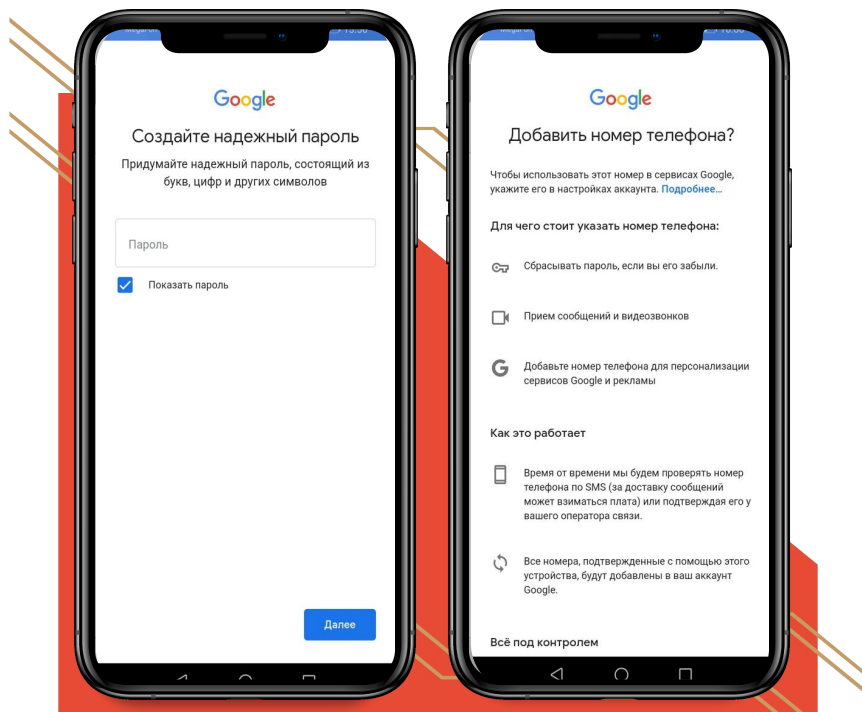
Google

Создайте надежный пароль

Придумайте надежный пароль, состоящий из букв, цифр и других символов

Пароль

Показать пароль

Далее

Google

Добавить номер телефона?

Чтобы использовать этот номер в сервисах Google, укажите его в настройках аккаунта. Подробнее...

Для чего стоит указать номер телефона:

Сбрасывать пароль, если вы его забыли.

Прием сообщений и видеозвонков

Добавьте номер телефона для персонализации сервисов Google и рекламы

Как это работает

Время от времени мы будем проверять номер телефона по SMS (за доставку сообщений может взиматься плата) или подтверждая его у вашего оператора связи.

Все номера, подтвержденные с помощью этого устройства, будут добавлены в ваш аккаунт Google.

Всё под контролем